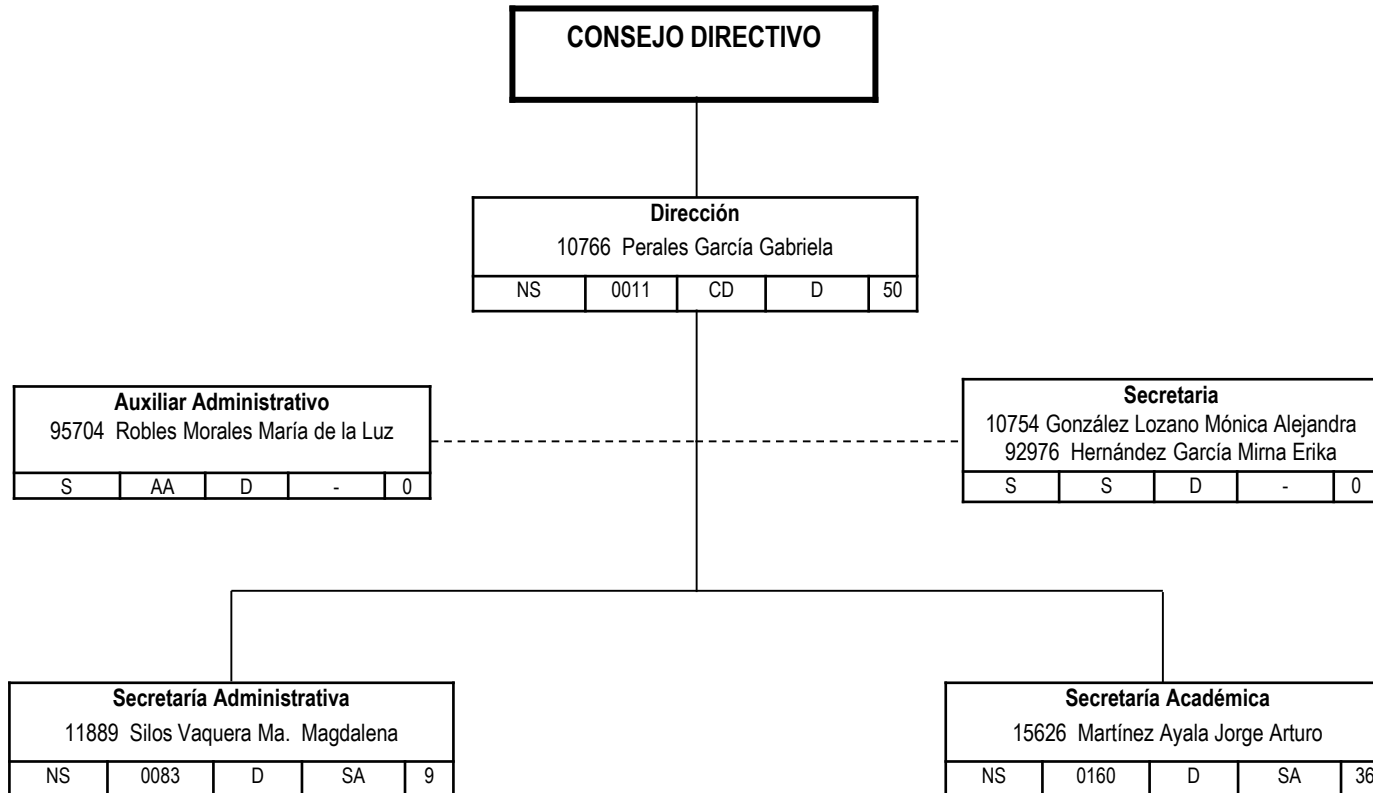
CONSEJO DIRECTIVO

Dirección
10766 Perales García Gabriela

| NS | 0011 | CD | D | 50 |
|---|---|---|---|---|

Auxiliar Administrativo
95704 Robles Morales María de la Luz

| S | AA | D | - | 0 |
|---|---|---|---|---|

Secretaria
10754 González Lozano Mónica Alejandra
92976 Hernández García Mirna Erika

| S | S | D | - | 0 |
|---|---|---|---|---|

Secretaría Administrativa
11889 Silos Vaquera Ma. Magdalena

| NS | 0083 | D | SA | 9 |
|---|---|---|---|---|

Secretaría Académica
15626 Martínez Ayala Jorge Arturo

| NS | 0160 | D | SA | 36 |
|---|---|---|---|---|